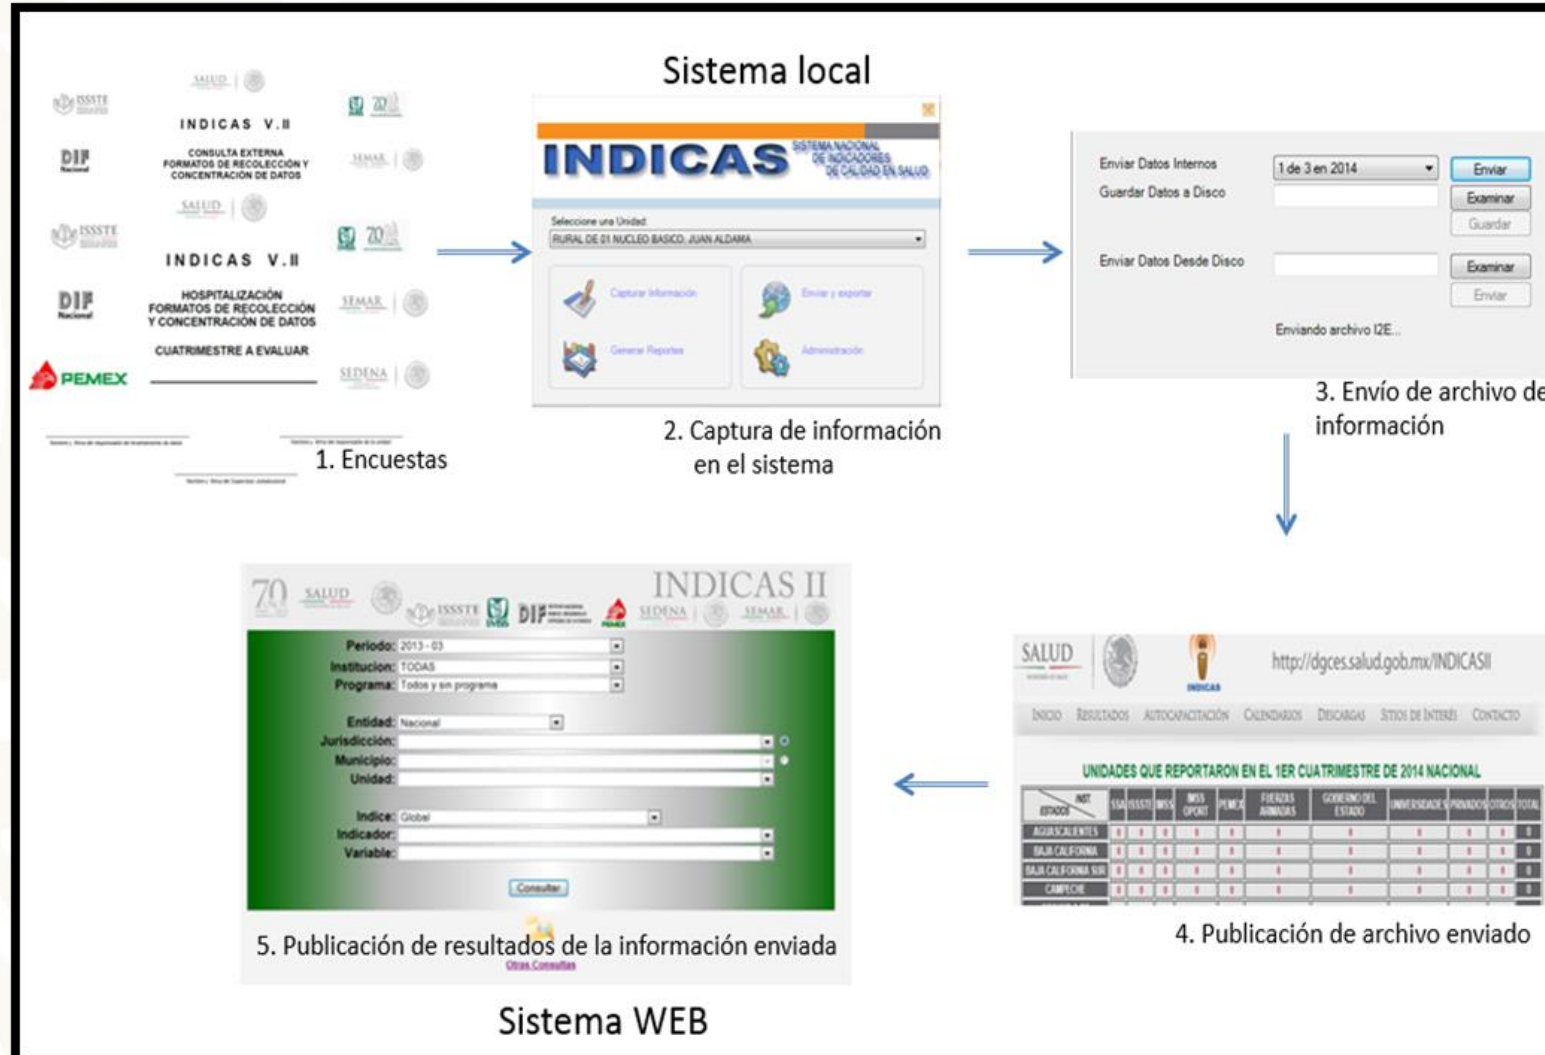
Sistema local

ISSSTE
SALUD
INDICAS V.II
CONSULTA EXTERNA
FORMATOS DE RECOLECCIÓN Y CONCENTRACIÓN DE DATOS
DIF
SEMAR
SALUD
ISSSTE
INDICAS V.II
HOSPITALIZACIÓN
FORMATOS DE RECOLECCIÓN Y CONCENTRACIÓN DE DATOS
DIF
SEMAR
CUATRIMESTRE A EVALUAR
PEMEX
SEDENA

1. Encuestas

INDICAS SISTEMA NACIONAL DE INDICADORES DE CALIDAD EN SALUD
Seleccione una Unidad
RURAL DE 01 NUCLEO BASICO, JUAN ALDAMA
Capturar Información
Enviar y exportar
Generar Reportes
Administración

2. Captura de información en el sistema

Enviar Datos Internos
1 de 3 en 2014
Enviar
Guardar Datos a Disco
Examinar
Guardar
Enviar Datos Desde Disco
Examinar
Enviar
Enviando archivo I2E...

3. Envío de archivo de información

SALUD
INDICAS
http://dgces.salud.gob.mx/INDICASII
INICIO RESULTADOS AUTOCAPACITACIÓN CALENDARIOS DESCARGAS SITIOS DE INTERÉS CONTACTO
UNIDADES QUE REPORTARON EN EL 1ER CUATRIMESTRE DE 2014 NACIONAL

| INST. ESTADOS | SSA | ISSSTE | IMSS | IMSS OPORT | PEMEX | FUERZAS ARMADAS | GOBIERNO DEL ESTADO | UNIVERSIDADES | PRIVADOS | OTROS | TOTAL |
|---|---|---|---|---|---|---|---|---|---|---|---|
| AGUASCALIENTES | | | | | | | | | | | 0 |
| BAJA CALIFORNIA | | | | | | | | | | | 0 |
| BAJA CALIFORNIA SUR | | | | | | | | | | | 0 |
| CAMPECHE | | | | | | | | | | | 0 |

4. Publicación de archivo enviado

70 SALUD ISSSTE DIF PEMEX SEDENA SEMAR
INDICAS II
Periodo: 2013 - 03
Institucion: TODAS
Programa: Todos y sin programa
Entidad: Nacional
Jurisdicción:
Municipio:
Unidad:
Indice: Global
Indicador:
Variable:
Consultar
Otras Consultas

5. Publicación de resultados de la información enviada

Sistema WEB